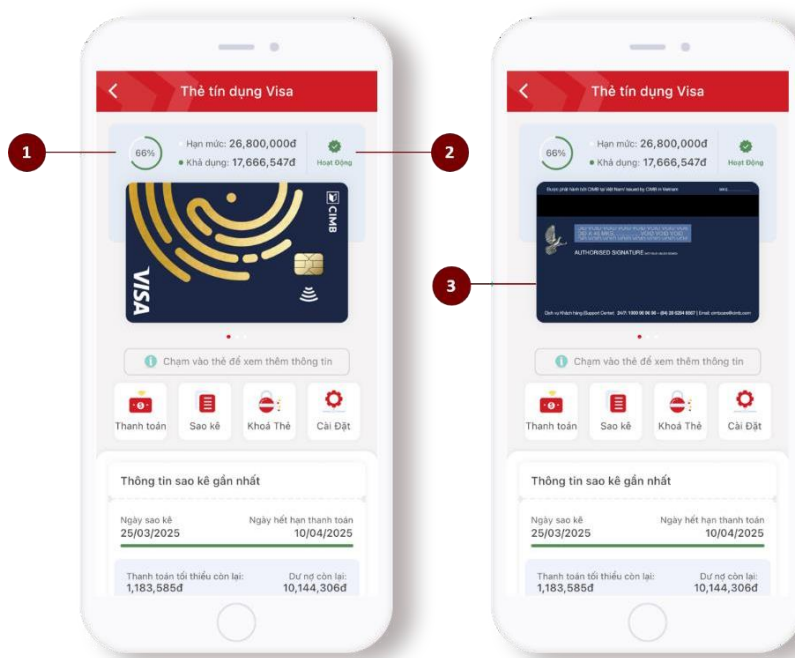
Thẻ tín dụng Visa

1

66%

Hạn mức: 26,800,000đ
Khả dụng: 17,666,547đ

Hoạt Động

2

CIMB

VISA

Chạm vào thẻ để xem thêm thông tin

Thanh toán
Sao kê
Khoá Thẻ
Cài Đặt

Thông tin sao kê gần nhất

Ngày sao kê
25/03/2025

Ngày hết hạn thanh toán
10/04/2025

Thanh toán tối thiểu còn lại:
1,183,585đ

Dư nợ còn lại:
10,144,306đ

Thẻ tín dụng Visa

66%

Hạn mức: 26,800,000đ
Khả dụng: 17,666,547đ

Hoạt Động

3

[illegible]

AUTHORISED SIGNATURE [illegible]

Dịch vụ Khách hàng (Support Center) 24/7: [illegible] | Email: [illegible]

Chạm vào thẻ để xem thêm thông tin

Thanh toán
Sao kê
Khoá Thẻ
Cài Đặt

Thông tin sao kê gần nhất

Ngày sao kê
25/03/2025

Ngày hết hạn thanh toán
10/04/2025

Thanh toán tối thiểu còn lại:
1,183,585đ

Dư nợ còn lại:
10,144,306đ